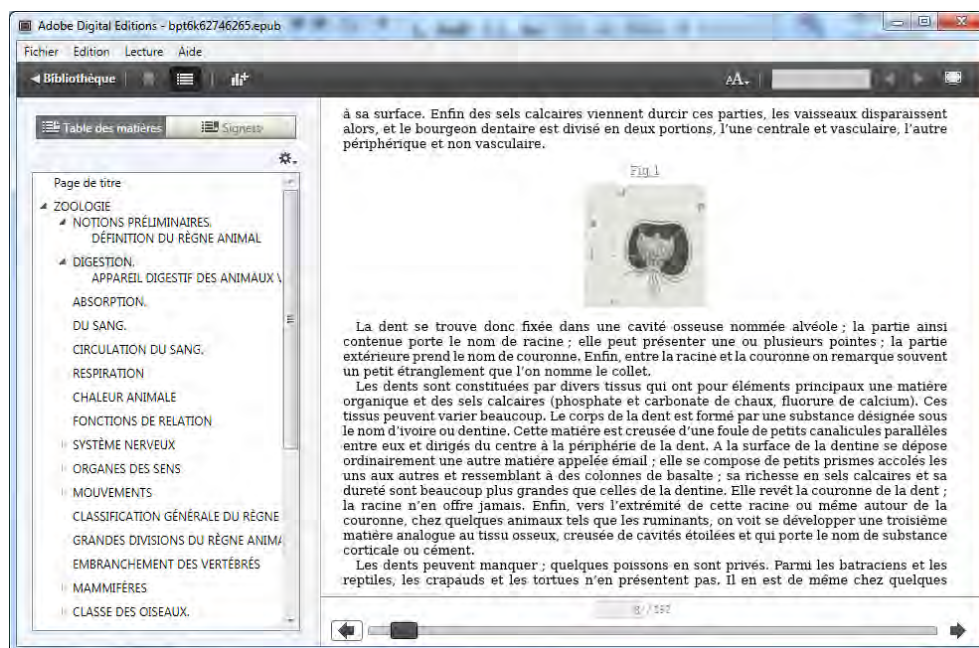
Adobe Digital Editions - bpt6k62746265.epub

Fichier Edition Lecture Aide

◄ Bibliothèque

AA

Table des matières Signets

Page de titre
ZOOLOGIE
NOTIONS PRÉLIMINAIRES. DÉFINITION DU RÈGNE ANIMAL
DIGESTION. APPAREIL DIGESTIF DES ANIMAUX V
ABSORPTION.
DU SANG.
CIRCULATION DU SANG.
RESPIRATION
CHALEUR ANIMALE
FONCTIONS DE RELATION
SYSTÈME NERVEUX
ORGANES DES SENS
MOUVEMENTS
CLASSIFICATION GÉNÉRALE DU RÈGNE
GRANDES DIVISIONS DU RÈGNE ANIMA
EMBRANCHEMENT DES VERTÉBRÉS
MAMMIFÈRES
CLASSE DES OISEAUX.

à sa surface. Enfin des sels calcaires viennent durcir ces parties, les vaisseaux disparaissent alors, et le bourgeon dentaire est divisé en deux portions, l'une centrale et vasculaire, l'autre périphérique et non vasculaire.

Fig. 1

La dent se trouve donc fixée dans une cavité osseuse nommée alvéole ; la partie ainsi contenue porte le nom de racine ; elle peut présenter une ou plusieurs pointes ; la partie extérieure prend le nom de couronne. Enfin, entre la racine et la couronne on remarque souvent un petit étranglement que l'on nomme le collet.

Les dents sont constituées par divers tissus qui ont pour éléments principaux une matière organique et des sels calcaires (phosphate et carbonate de chaux, fluorure de calcium). Ces tissus peuvent varier beaucoup. Le corps de la dent est formé par une substance désignée sous le nom d'ivoire ou dentine. Cette matière est creusée d'une foule de petits canalicules parallèles entre eux et dirigés du centre à la périphérie de la dent. A la surface de la dentine se dépose ordinairement une autre matière appelée émail ; elle se compose de petits prismes accolés les uns aux autres et ressemblant à des colonnes de basalte ; sa richesse en sels calcaires et sa dureté sont beaucoup plus grandes que celles de la dentine. Elle revêt la couronne de la dent ; la racine n'en offre jamais. Enfin, vers l'extrémité de cette racine ou même autour de la couronne, chez quelques animaux tels que les ruminants, on voit se développer une troisième matière analogue au tissu osseux, creusée de cavités étoilées et qui porte le nom de substance corticale ou cément.

Les dents peuvent manquer ; quelques poissons en sont privés. Parmi les batraciens et les reptiles, les crapauds et les tortues n'en présentent pas. Il en est de même chez quelques

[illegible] / 157